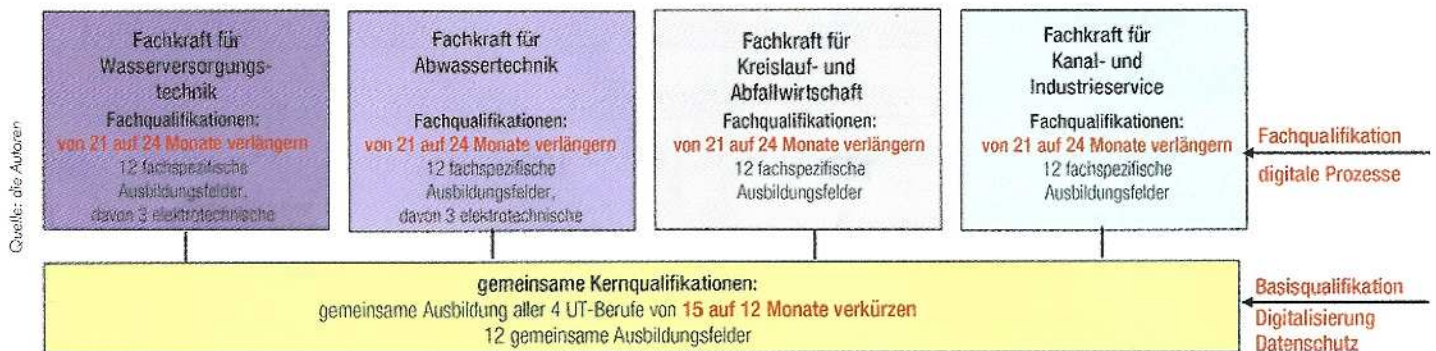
Quelle: die Autoren

Fachkraft für Wasserversorgungstechnik
Fachqualifikationen:
von 21 auf 24 Monate verlängern
12 fachspezifische Ausbildungsfelder, davon 3 elektrotechnische

Fachkraft für Abwassertechnik
Fachqualifikationen:
von 21 auf 24 Monate verlängern
12 fachspezifische Ausbildungsfelder, davon 3 elektrotechnische

Fachkraft für Kreislauf- und Abfallwirtschaft
Fachqualifikationen:
von 21 auf 24 Monate verlängern
12 fachspezifische Ausbildungsfelder

Fachkraft für Kanal- und Industrieservice
Fachqualifikationen:
von 21 auf 24 Monate verlängern
12 fachspezifische Ausbildungsfelder

Fachqualifikation
digitale Prozesse

gemeinsame Kernqualifikationen:
gemeinsame Ausbildung aller 4 UT-Berufe von 15 auf 12 Monate verkürzen
12 gemeinsame Ausbildungsfelder

Basisqualifikation
Digitalisierung
Datenschutz